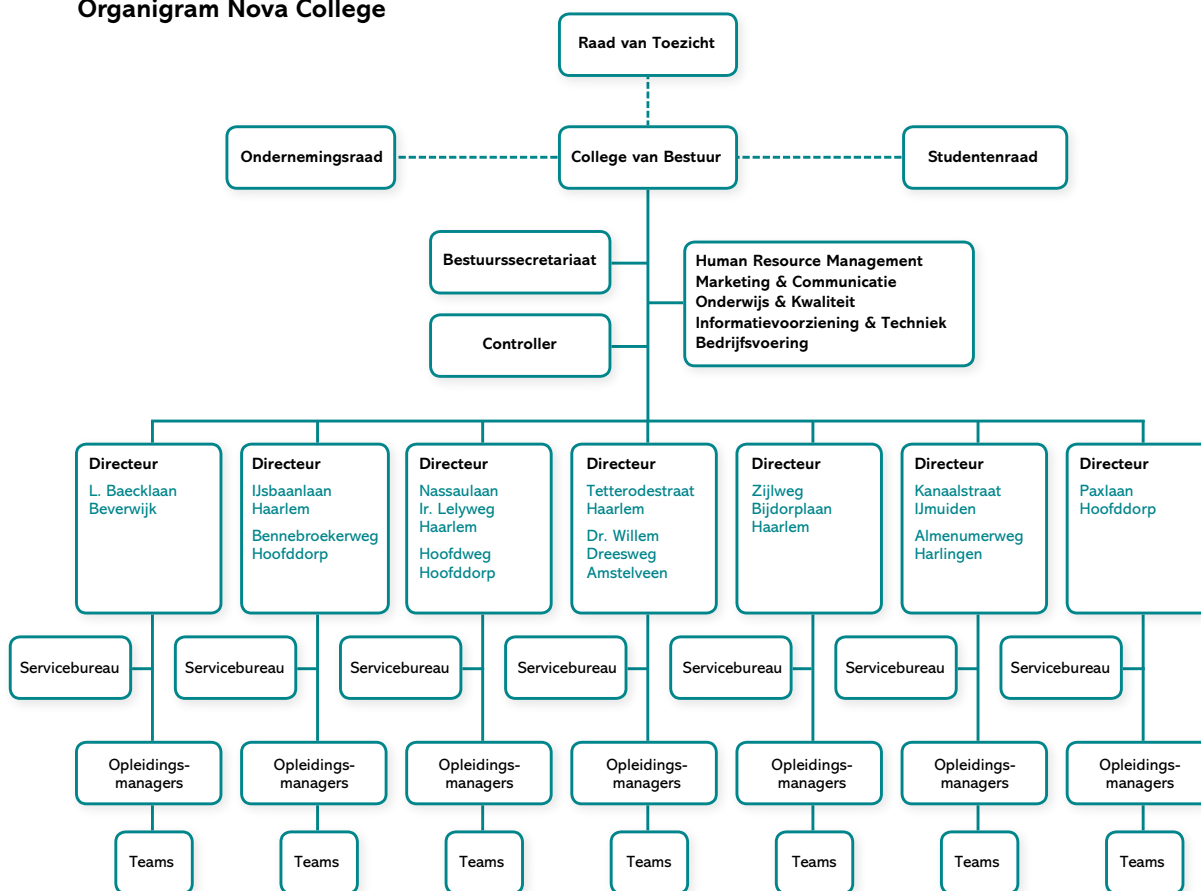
Organigram Nova College

Raad van Toezicht

Ondernemingsraad

College van Bestuur

Studentenraad

Bestuurssecretariaat

Controller

Human Resource Management
Marketing & Communicatie
Onderwijs & Kwaliteit
Informatievoorziening & Techniek
Bedrijfsvoering

Directeur
L. Baecklaan
Beverwijk

Directeur
IJsbaanlaan
Haarlem
Bennebroekerweg
Hoofddorp

Directeur
Nassaulaan
Ir. Lelyweg
Haarlem
Hoofdweg
Hoofddorp

Directeur
Tetterodestraat
Haarlem
Dr. Willem
Dreesweg
Amstelveen

Directeur
Zijlweg
Bijdorplaan
Haarlem

Directeur
Kanaalstraat
IJmuiden
Almenumerweg
Harlingen

Directeur
Paxlaan
Hoofddorp

Servicebureau

Servicebureau

Servicebureau

Servicebureau

Servicebureau

Servicebureau

Servicebureau

Opleidingsmanagers

Opleidingsmanagers

Opleidingsmanagers

Opleidingsmanagers

Opleidingsmanagers

Opleidingsmanagers

Opleidingsmanagers

Teams

Teams

Teams

Teams

Teams

Teams

Teams